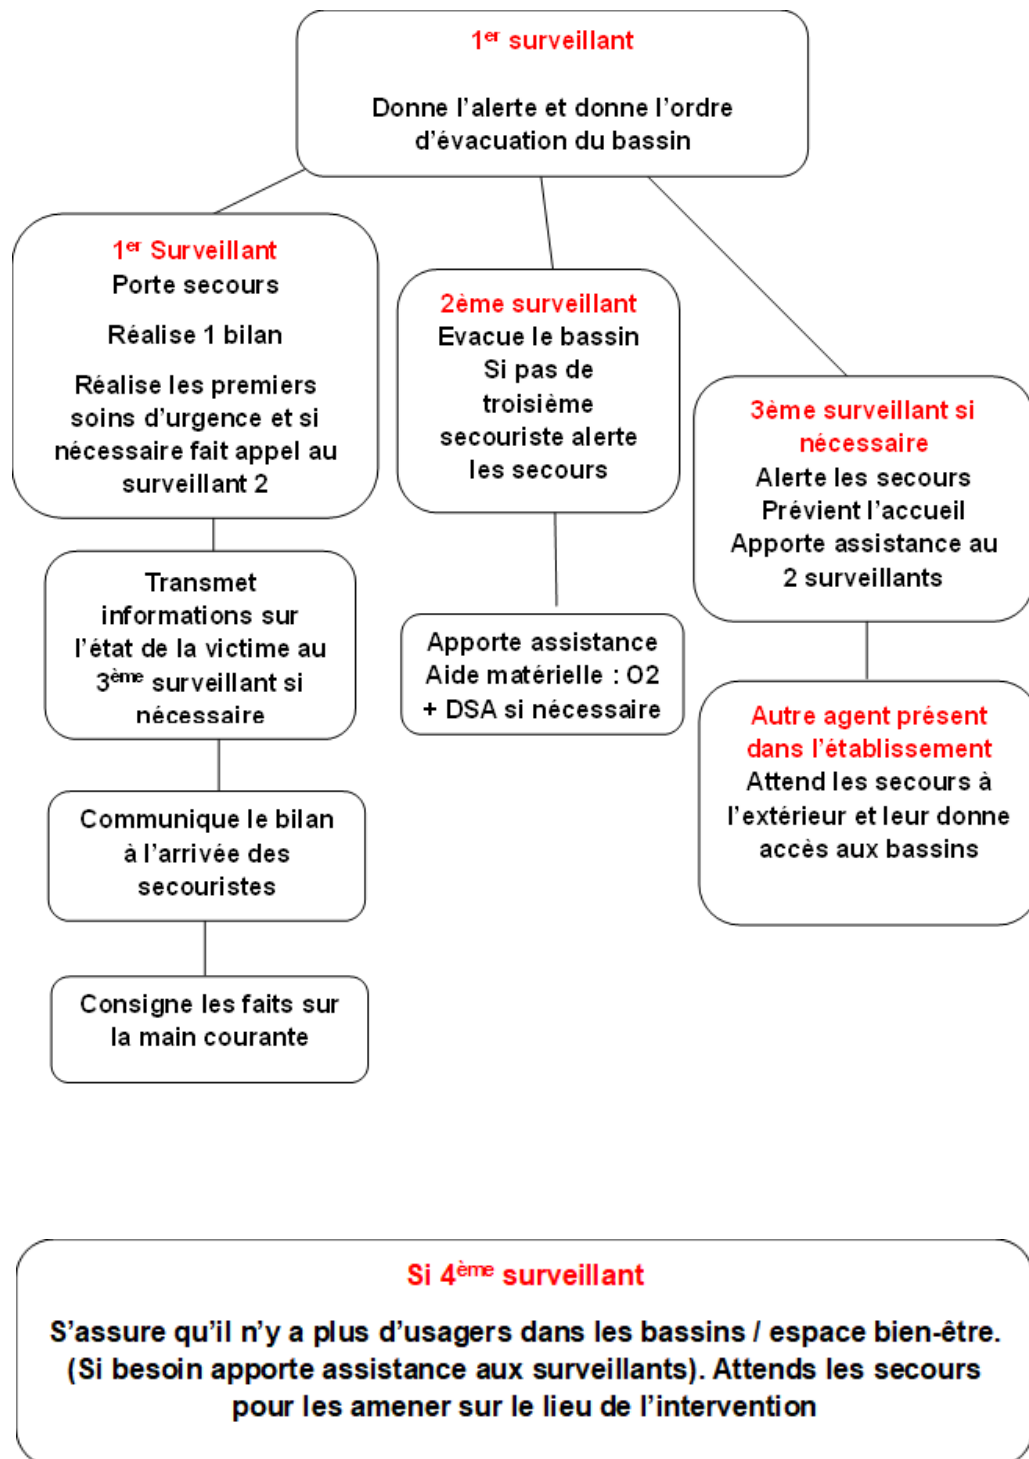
1$^{er}$ surveillant

Donne l'alerte et donne l'ordre d'évacuation du bassin

1$^{er}$ Surveillant
Porte secours

Réalise 1 bilan

Réalise les premiers soins d'urgence et si nécessaire fait appel au surveillant 2

Transmet informations sur l'état de la victime au 3$^{ème}$ surveillant si nécessaire

Communique le bilan à l'arrivée des secouristes

Consigne les faits sur la main courante

2ème surveillant
Evacue le bassin
Si pas de troisième secouriste alerte les secours

Apporte assistance
Aide matérielle : O2 + DSA si nécessaire

3ème surveillant si nécessaire
Alerte les secours
Prévient l'accueil
Apporte assistance au 2 surveillants

Autre agent présent dans l'établissement
Attend les secours à l'extérieur et leur donne accès aux bassins

Si 4$^{ème}$ surveillant

S'assure qu'il n'y a plus d'usagers dans les bassins / espace bien-être. (Si besoin apporte assistance aux surveillants). Attends les secours pour les amener sur le lieu de l'intervention